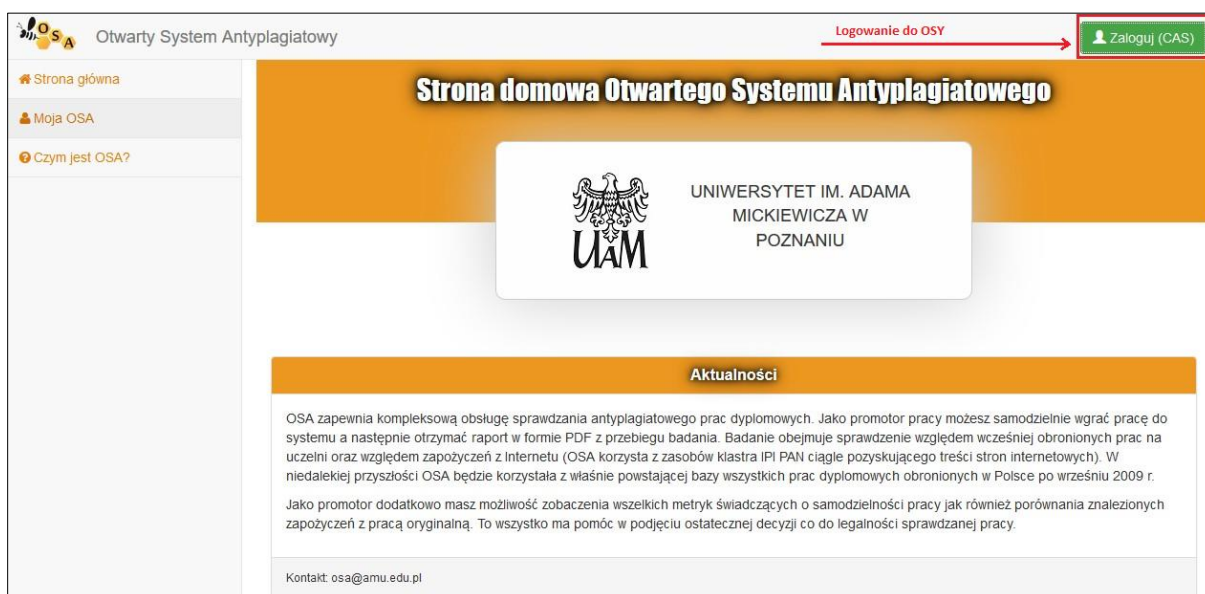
OSA Otwarty System Antyplagiatowy

Logowanie do OSY

Zaloguj (CAS)

Strona główna

Moja OSA

Czym jest OSA?

Strona domowa Otwartego Systemu Antyplagiatowego

UAM

UNIWERSYTET IM. ADAMA MICKIEWICZA W POZNANIU

Aktualności

OSA zapewnia kompleksową obsługę sprawdzania antyplagiatowego prac dyplomowych. Jako promotor pracy możesz samodzielnie wgrać pracę do systemu a następnie otrzymać raport w formie PDF z przebiegu badania. Badanie obejmuje sprawdzenie względem wcześniej obronionych prac na uczelni oraz względem zapożyczeń z Internetu (OSA korzysta z zasobów klastra IPI PAN ciągle pozyskującego treści stron internetowych). W niedalekiej przyszłości OSA będzie korzystała z właśnie powstającej bazy wszystkich prac dyplomowych obronionych w Polsce po wrześniu 2009 r.

Jako promotor dodatkowo masz możliwość zobaczenia wszelkich metryk świadczących o samodzielności pracy jak również porównania znalezionych zapożyczeń z pracą oryginalną. To wszystko ma pomóc w podjęciu ostatecznej decyzji co do legalności sprawdzanej pracy.

Kontakt: osa@amu.edu.pl